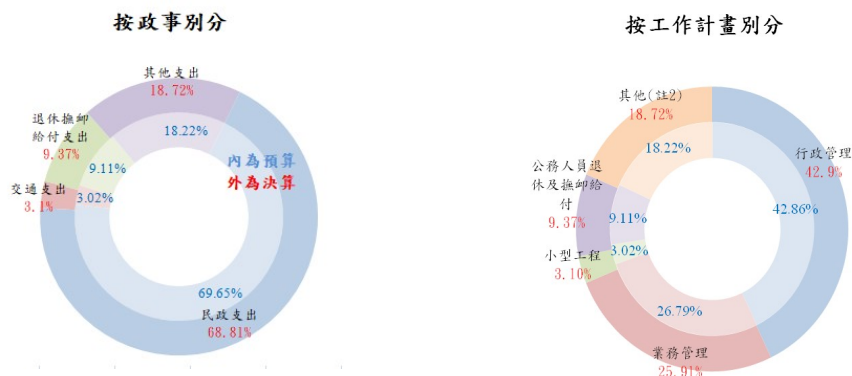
按政事別分

其他支出
18.72%
18.22%
退休撫卹給付支出
9.37%
9.11%
內為預算
外為決算
交通支出
3.1%
3.02%
69.65%
民政支出
68.81%

按工作計畫別分

其他(註2)
18.72%
18.22%
行政管理
42.9%
公務人員退休及撫卹給付
9.37%
9.11%
42.86%
小型工程
3.10%
3.02%
26.79%
業務管理
25.91%